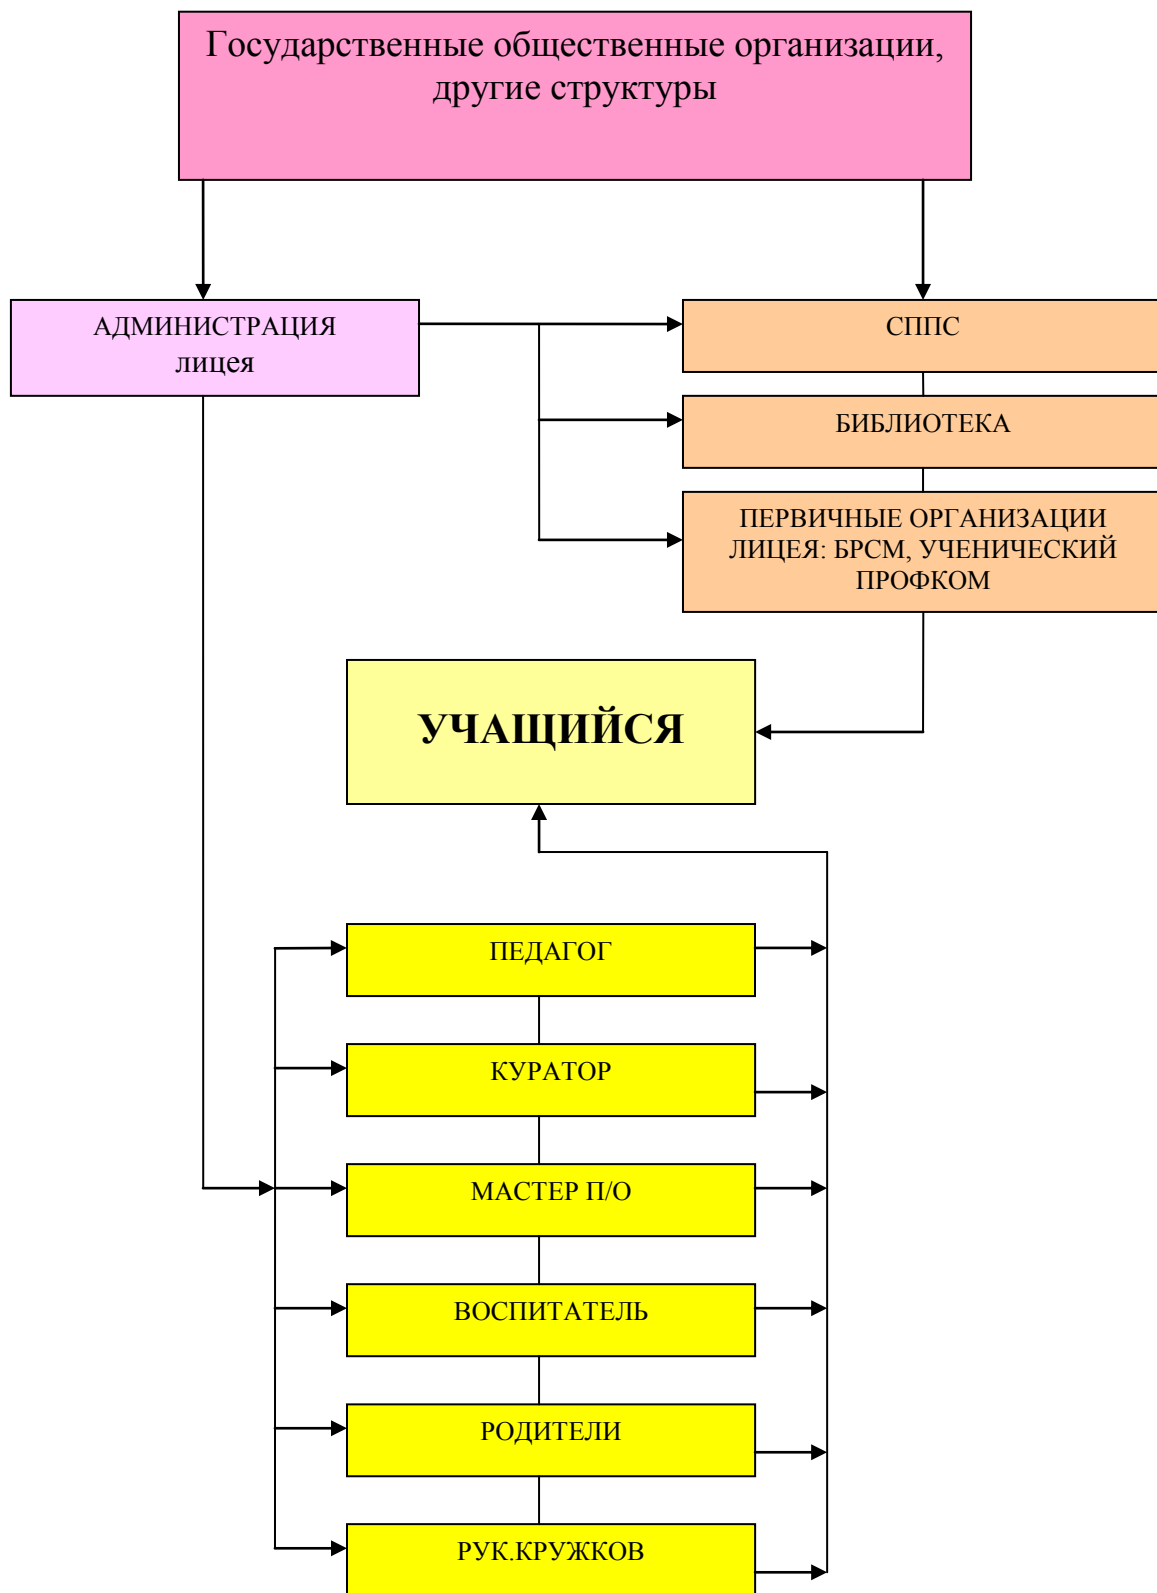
Государственные общественные организации, другие структуры

АДМИНИСТРАЦИЯ лицея

СППС

БИБЛИОТЕКА

ПЕРВИЧНЫЕ ОРГАНИЗАЦИИ ЛИЦЕЯ: БРСМ, УЧЕНИЧЕСКИЙ ПРОФКОМ

УЧАЩИЙСЯ

ПЕДАГОГ

КУРАТОР

МАСТЕР П/О

ВОСПИТАТЕЛЬ

РОДИТЕЛИ

РУК.КРУЖКОВ